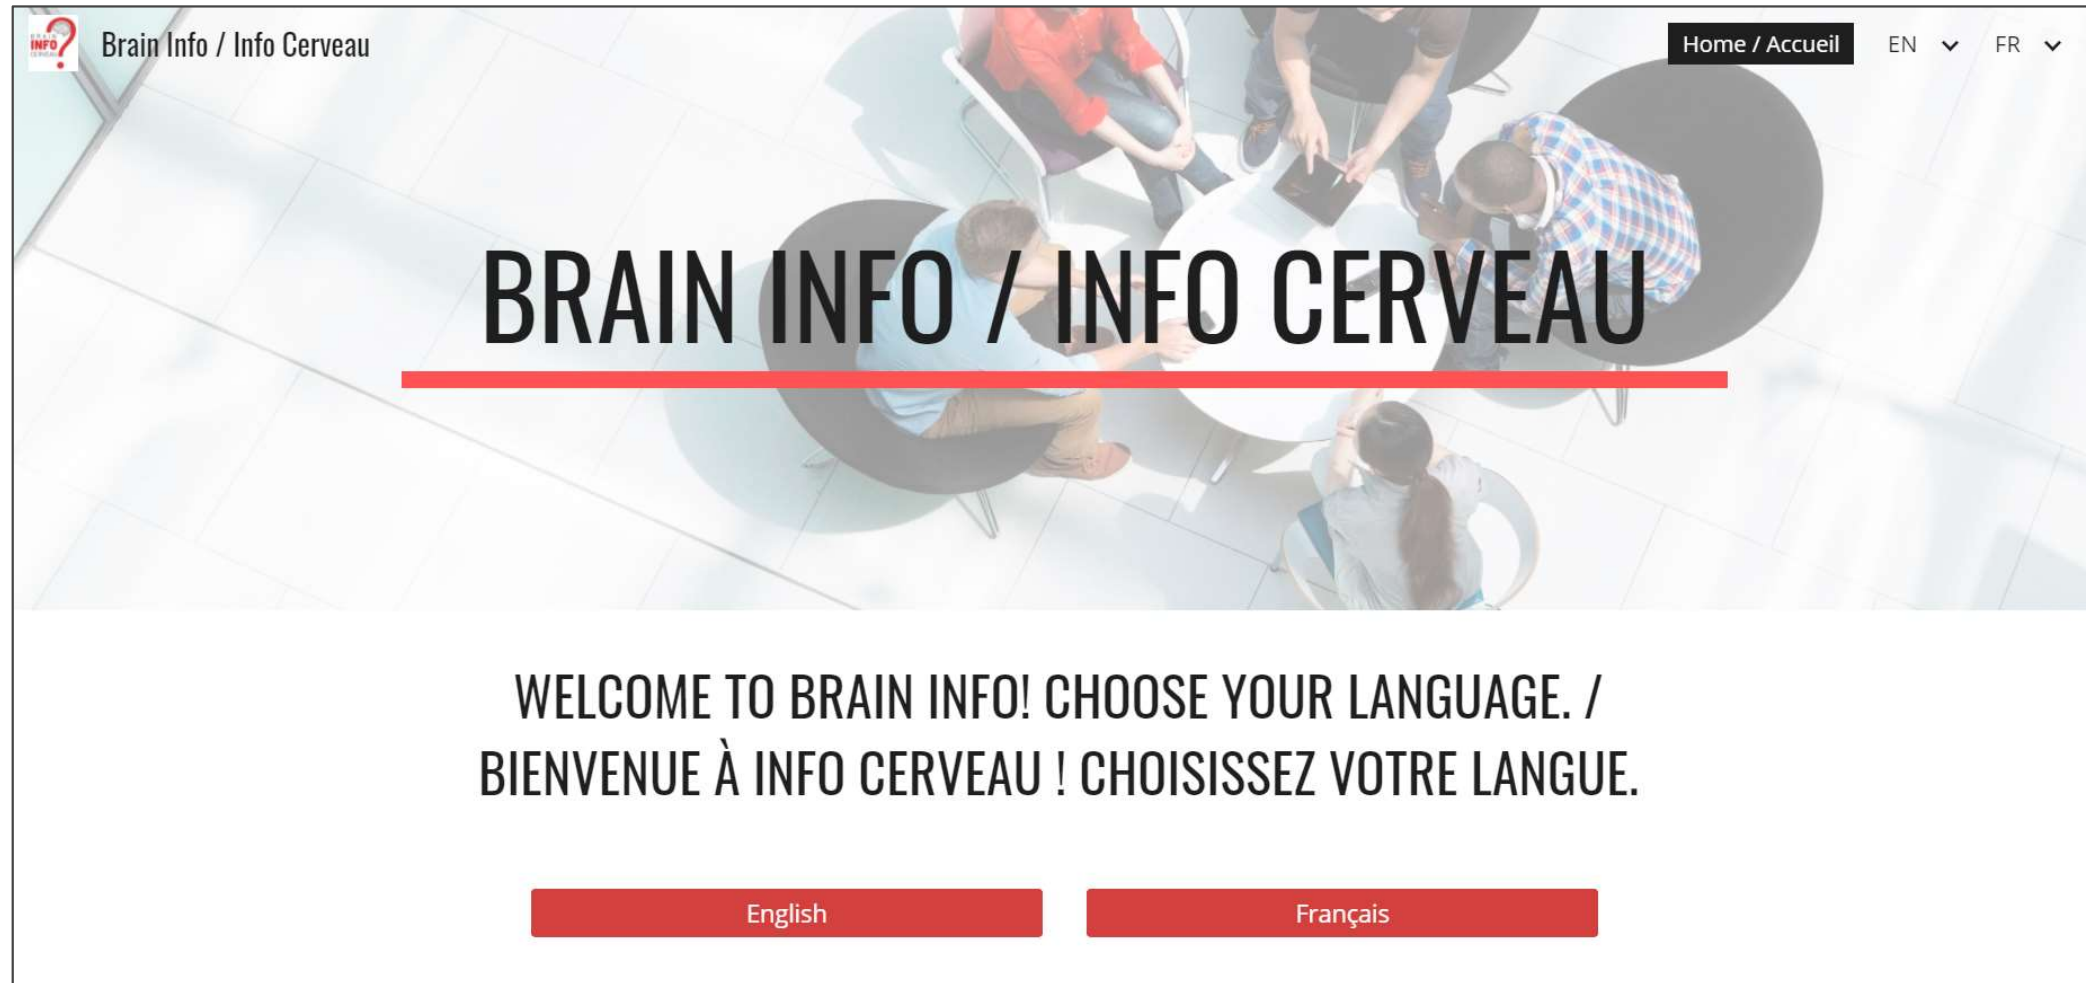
BRAIN INFO CERVEAU

Brain Info / Info Cerveau

Home / Accueil EN FR

BRAIN INFO / INFO CERVEAU

WELCOME TO BRAIN INFO! CHOOSE YOUR LANGUAGE. / BIENVENUE À INFO CERVEAU ! CHOISISSEZ VOTRE LANGUE.

English

Français